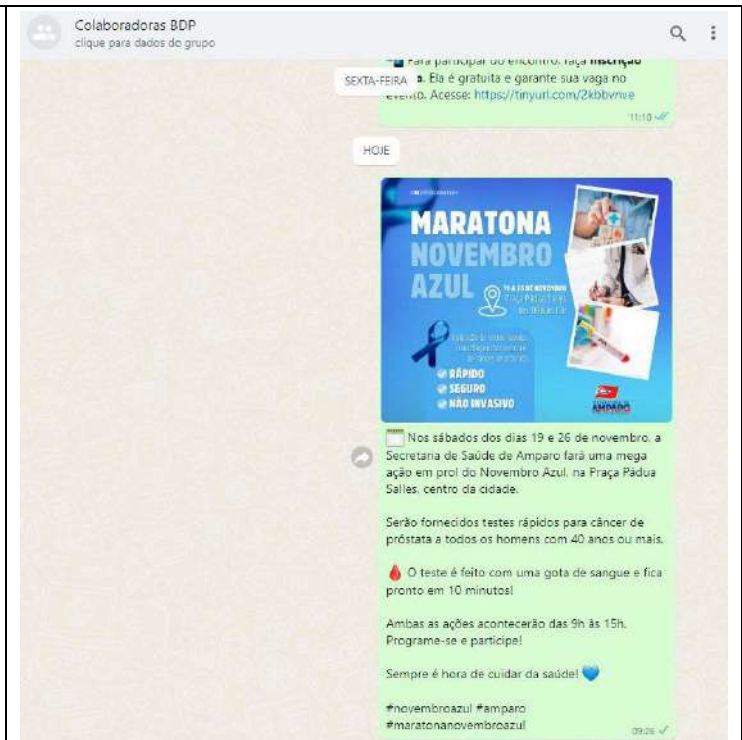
Colaboradoras BDP
clique para dados do grupo

Para participar do encontro, faça inscrição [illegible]. Ela é gratuita e garante sua vaga no evento. Acesse: https://tinyurl.com/2kbbvnve
SEXTA-FEIRA
11:10

HOJE

MARATONA NOVEMBRO AZUL
19 A 26 DE NOVEMBRO
Praça Pádua Salles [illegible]
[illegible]
RÁPIDO
SEGURO
NÃO INVASIVO
AMPARO

Nos sábados dos dias 19 e 26 de novembro, a Secretaria de Saúde de Amparo fará uma mega ação em prol do Novembro Azul, na Praça Pádua Salles, centro da cidade.

Serão fornecidos testes rápidos para câncer de próstata a todos os homens com 40 anos ou mais.

O teste é feito com uma gota de sangue e fica pronto em 10 minutos!

Ambas as ações acontecerão das 9h às 15h. Programe-se e participe!

Sempre é hora de cuidar da saúde!

#novembroazul #amparo #maratonanovembroazul
09:26